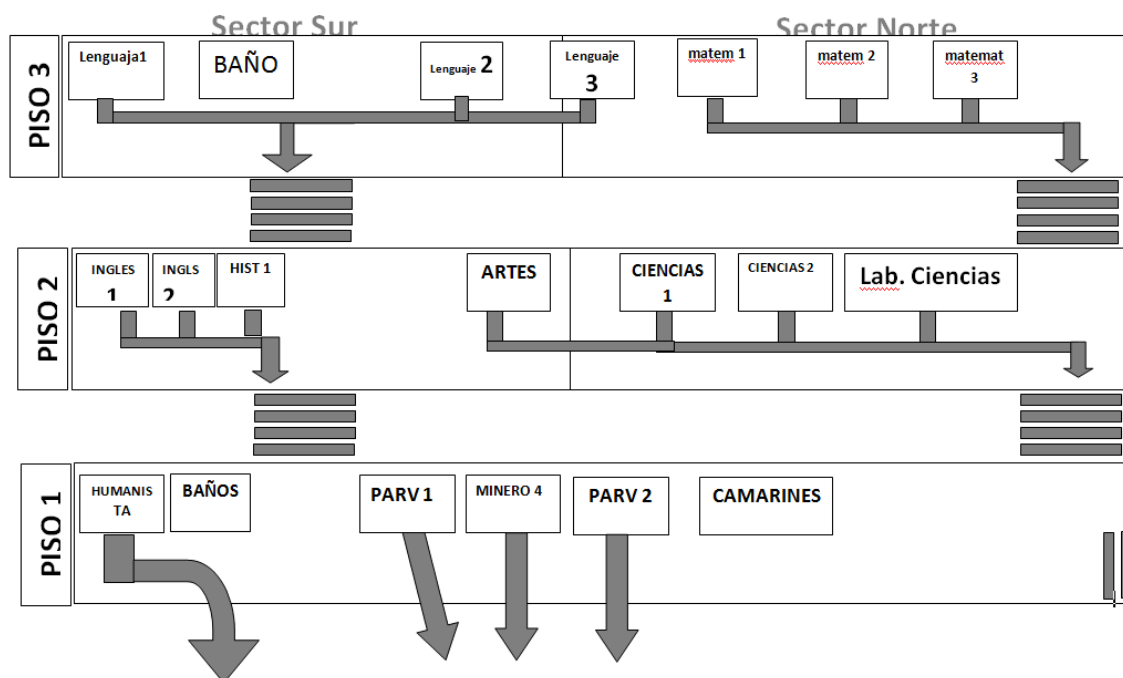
Sector Sur

Sector Norte

PISO 3

Lenguaja1

BAÑO

Lenguaje 2

Lenguaje 3

matem 1

matem 2

matemat 3

PISO 2

INGLES 1

INGLS 2

HIST 1

ARTES

CIENCIAS 1

CIENCIAS 2

Lab. Ciencias

PISO 1

HUMANISTA

BAÑOS

PARV 1

MINERO 4

PARV 2

CAMARINES